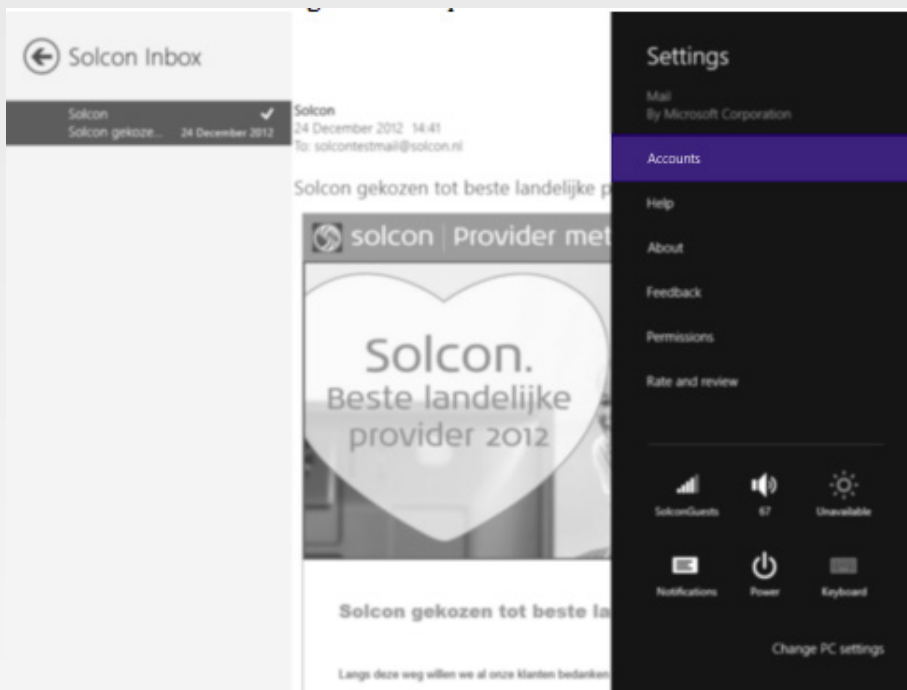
Solcon Inbox

Solcon
Solcon gekoze... 24 December 2012

Solcon
24 December 2012 14:41
To: solcontestmail@solcon.nl

Solcon gekozen tot beste landelijke p

solcon | Provider met

Solcon.
Beste landelijke
provider 2012

Solcon gekozen tot beste la

Langs deze weg willen we al onze klanten bedanken

Settings
Mail
By Microsoft Corporation

Accounts
Help
About
Feedback
Permissions
Rate and review

SolconGuests
67
Unavailable
Notifications
Power
Keyboard

Change PC settings